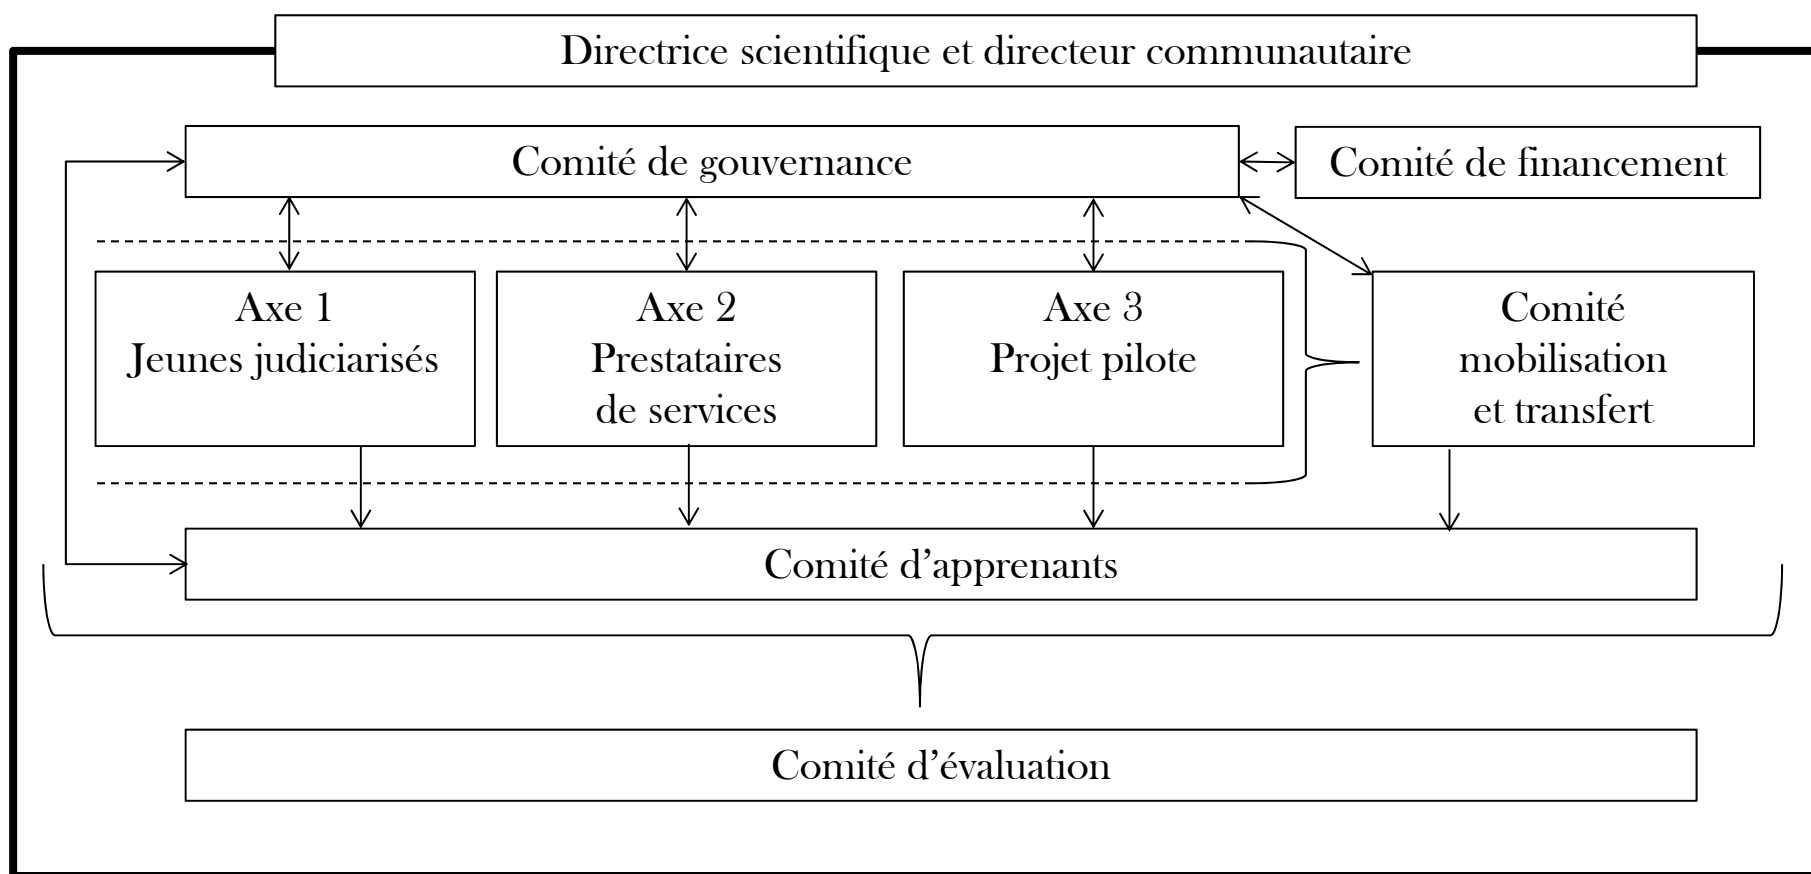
Directrice scientifique et directeur communautaire

Comité de gouvernance

Comité de financement

Axe 1
Jeunes judiciarisés

Axe 2
Prestataires de services

Axe 3
Projet pilote

Comité mobilisation et transfert

Comité d'apprenants

Comité d'évaluation